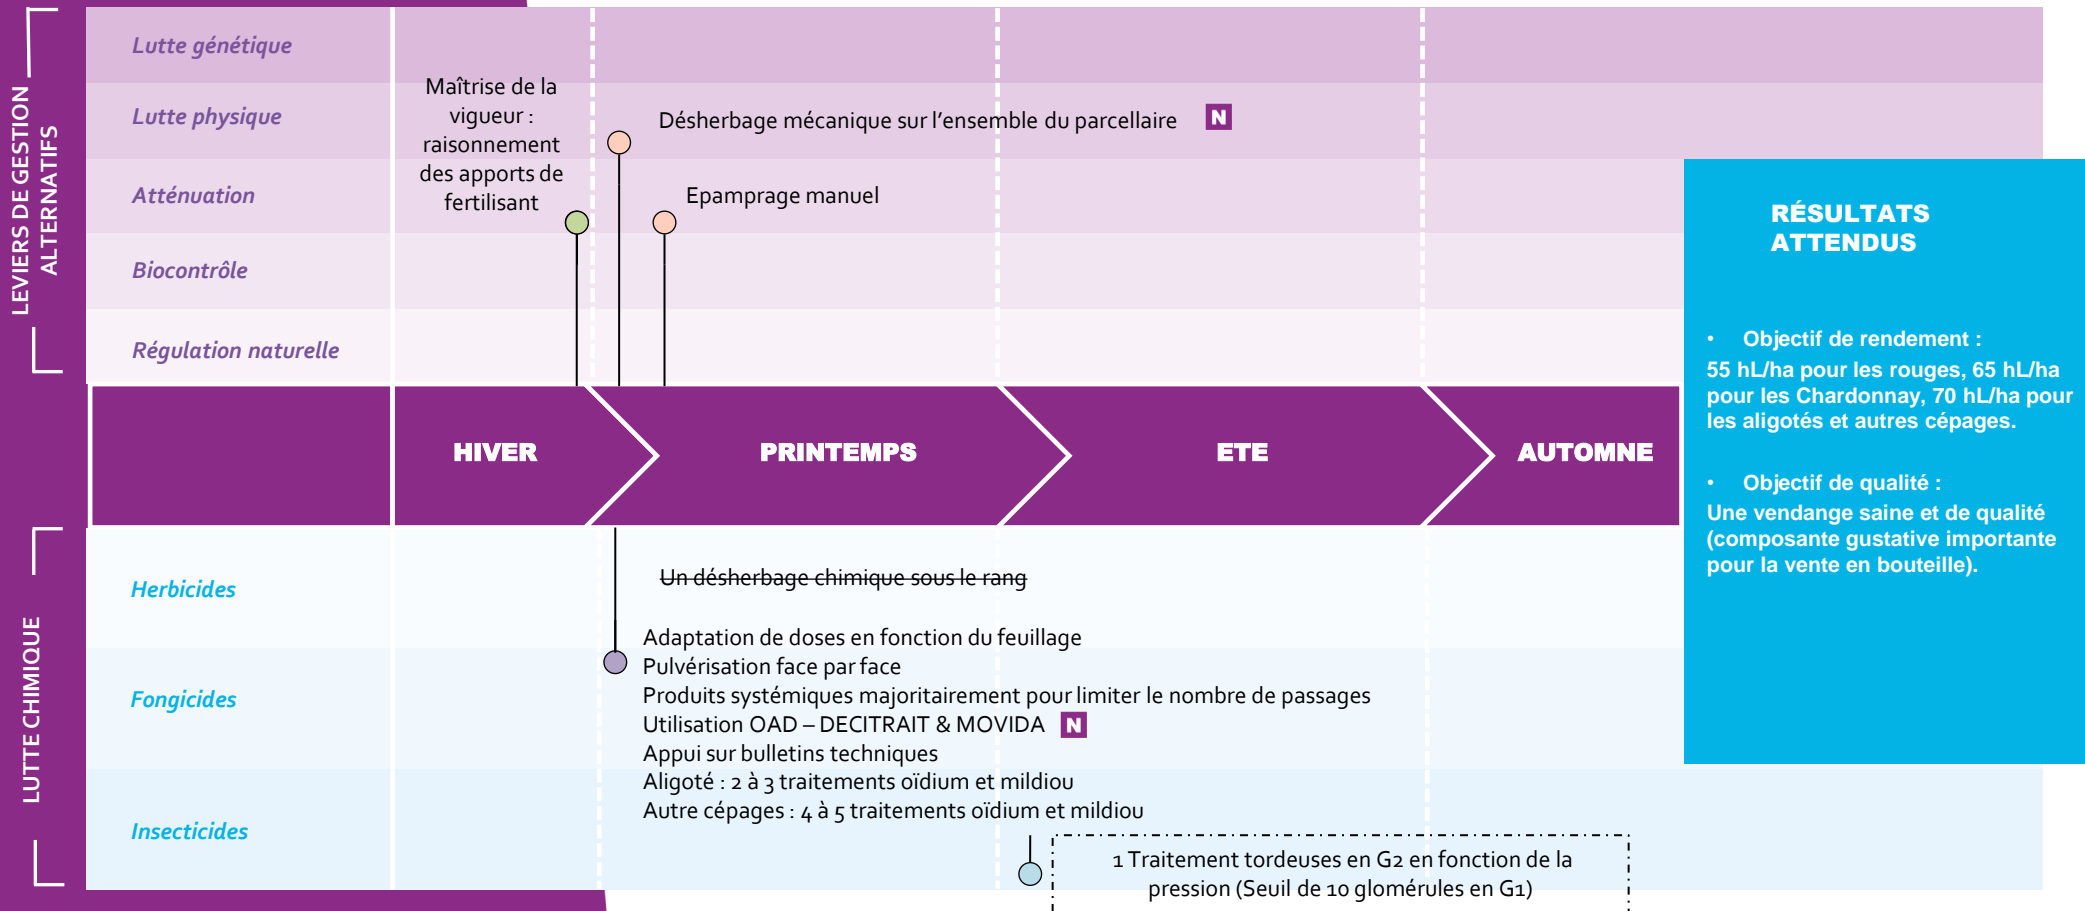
LEVIERS DE GESTION ALTERNATIFS

Lutte génétique

Lutte physique

Atténuation

Biocontrôle

Régulation naturelle

Maîtrise de la vigueur : raisonnement des apports de fertilisant

Désherbage mécanique sur l'ensemble du parcellaire N

Epamprage manuel

HIVER

PRINTEMPS

ETE

AUTOMNE

LUTTE CHIMIQUE

Herbicides

Fongicides

Insecticides

~~Un désherbage chimique sous le rang~~

Adaptation de doses en fonction du feuillage
Pulvérisation face par face
Produits systémiques majoritairement pour limiter le nombre de passages
Utilisation OAD – DECITRAIT & MOVIDA N
Appui sur bulletins techniques
Aligoté : 2 à 3 traitements oïdium et mildiou
Autre cépages : 4 à 5 traitements oïdium et mildiou

1 Traitement tordeuses en G2 en fonction de la pression (Seuil de 10 glomérules en G1)

RÉSULTATS ATTENDUS

• Objectif de rendement :
55 hL/ha pour les rouges, 65 hL/ha pour les Chardonnay, 70 hL/ha pour les aligotés et autres cépages.

• Objectif de qualité :
Une vendange saine et de qualité (composante gustative importante pour la vente en bouteille).